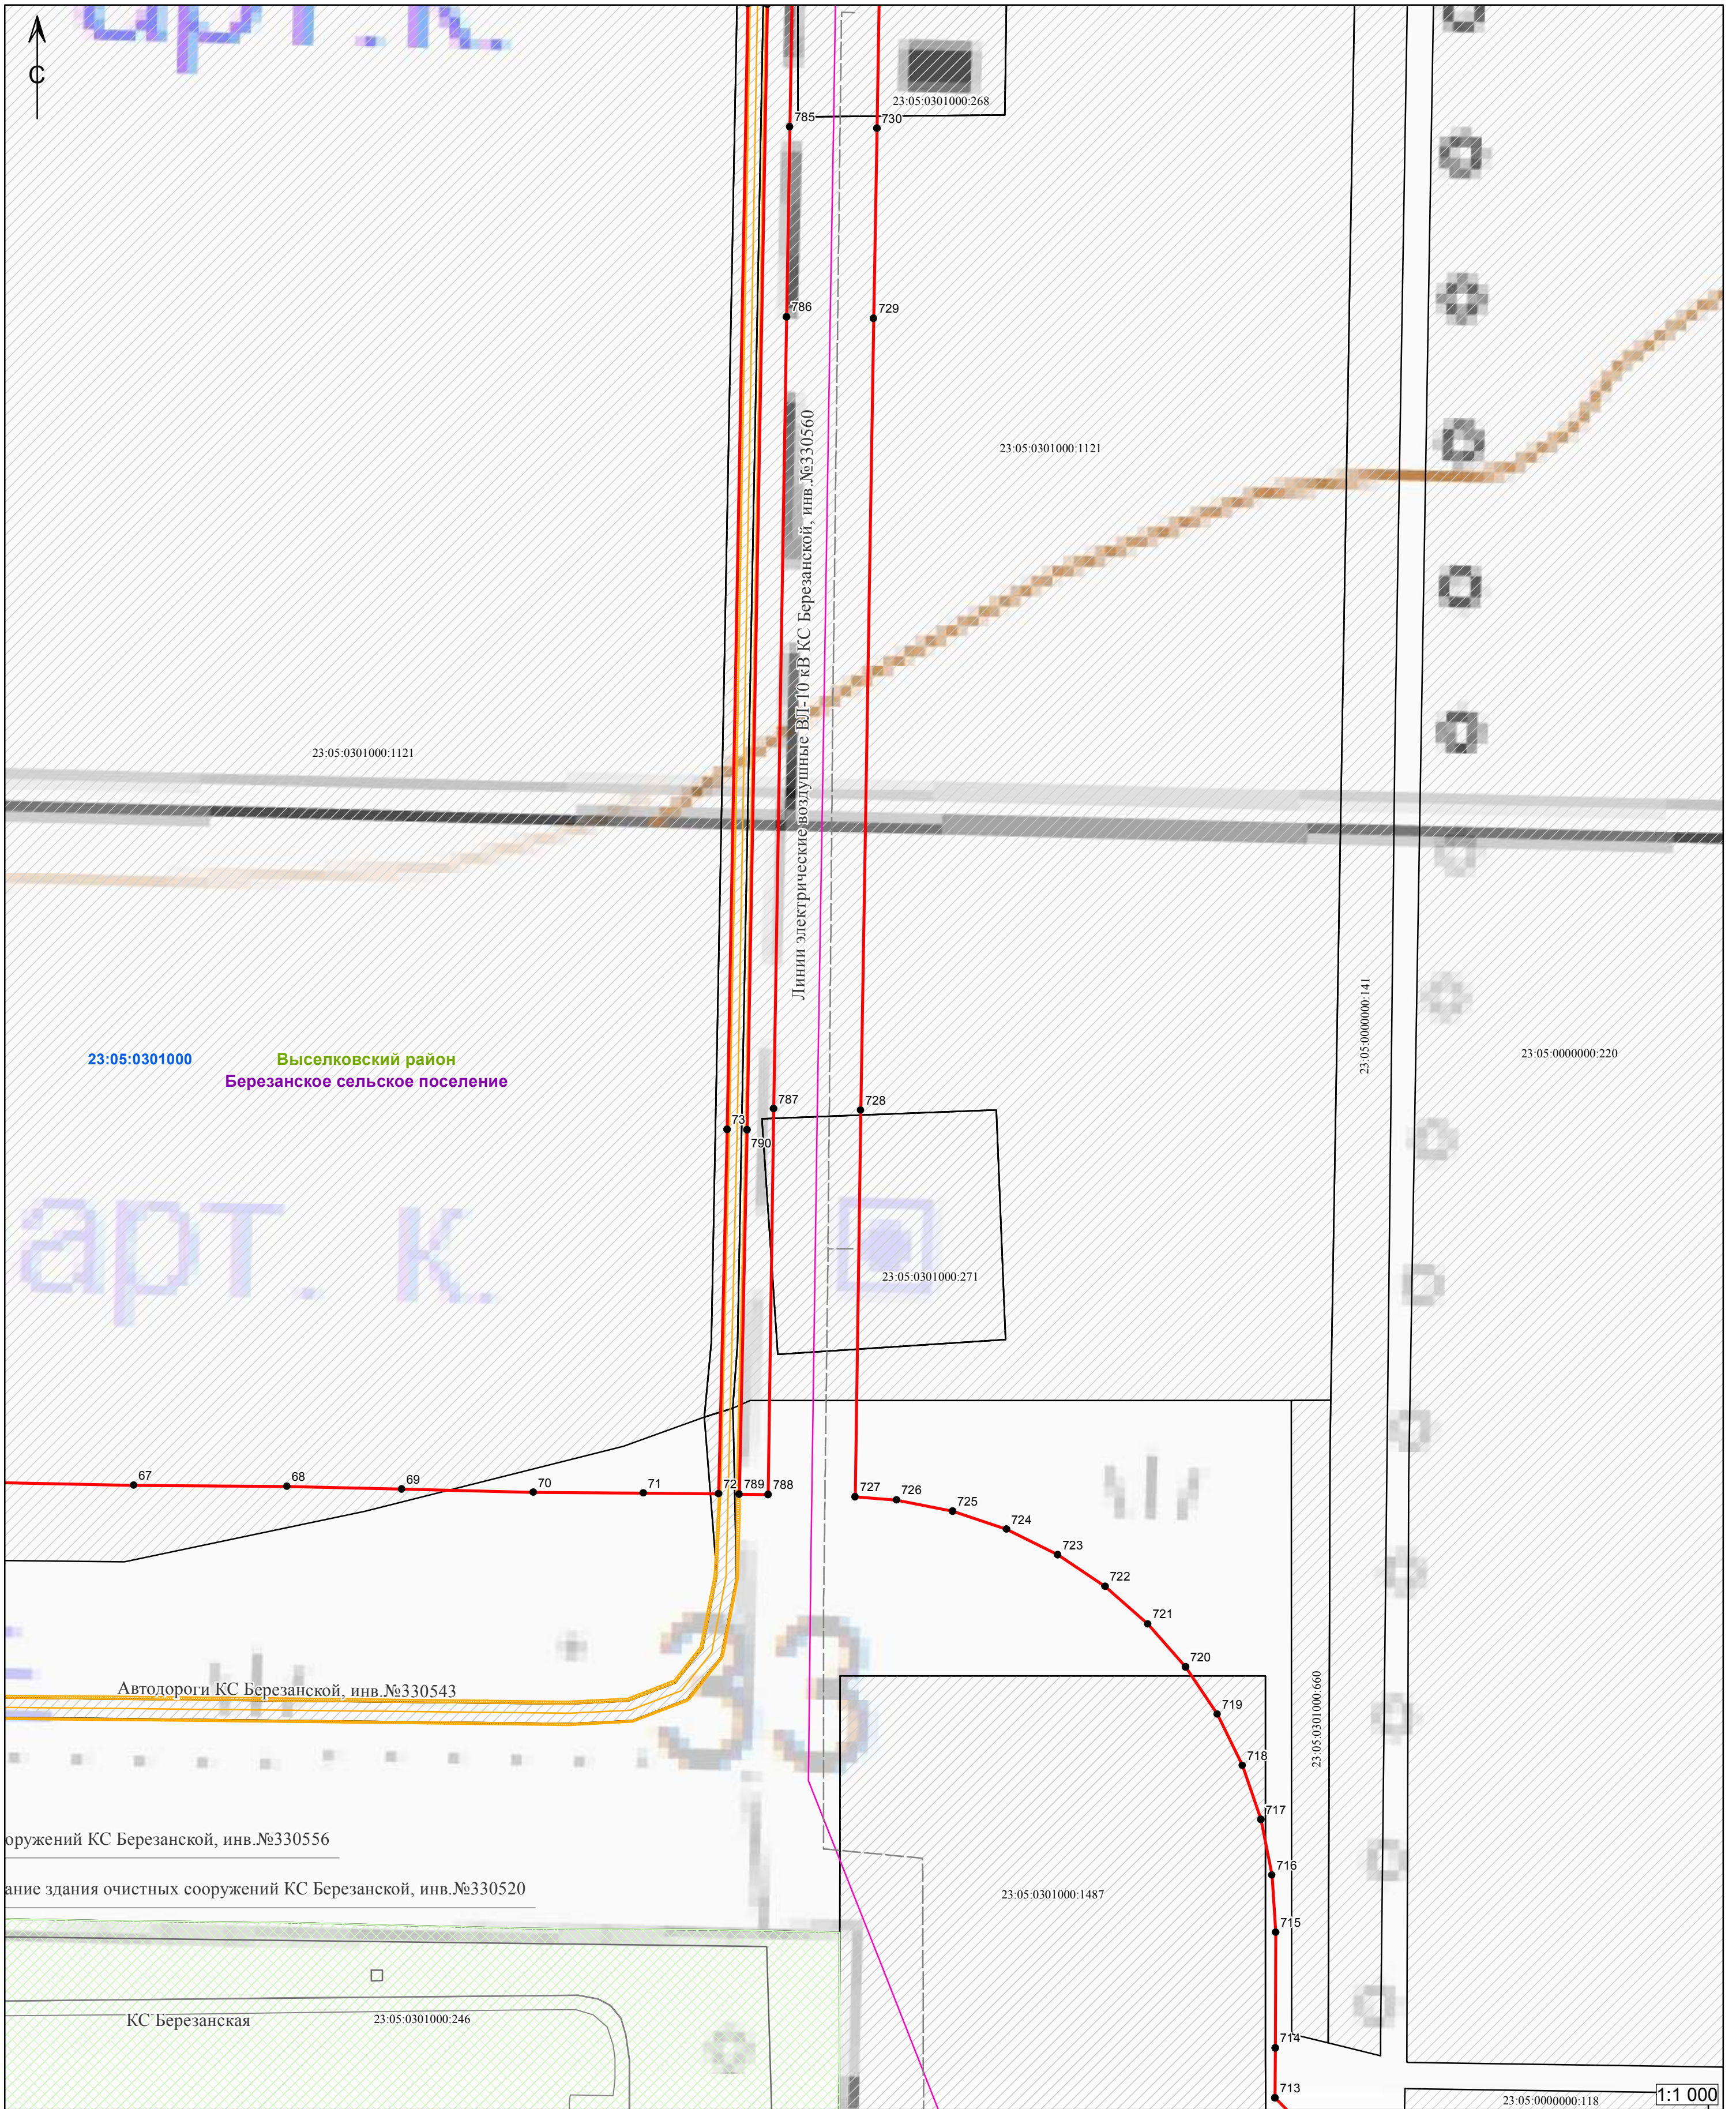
С

23:05:0301000:268
785
730
786
729
Линии электрические воздушные ВЛ-10 кВ КС Березанской, инв.№330560
23:05:0301000:1121
23:05:0301000:1121
23:05:0301000
Выселковский район
Березанское сельское поселение
23:05:0000000:141
23:05:0000000:220
787
728
73
790
23:05:0301000:271
67
68
69
70
71
72
789
788
727
726
725
724
723
722
721
720
719
718
717
716
715
714
713
Автодороги КС Березанской, инв.№330543
23:05:0301000:660
оружений КС Березанской, инв.№330556
ание здания очистных сооружений КС Березанской, инв.№330520
23:05:0301000:1487
КС Березанская
23:05:0301000:246
23:05:0000000:118
1:1 000